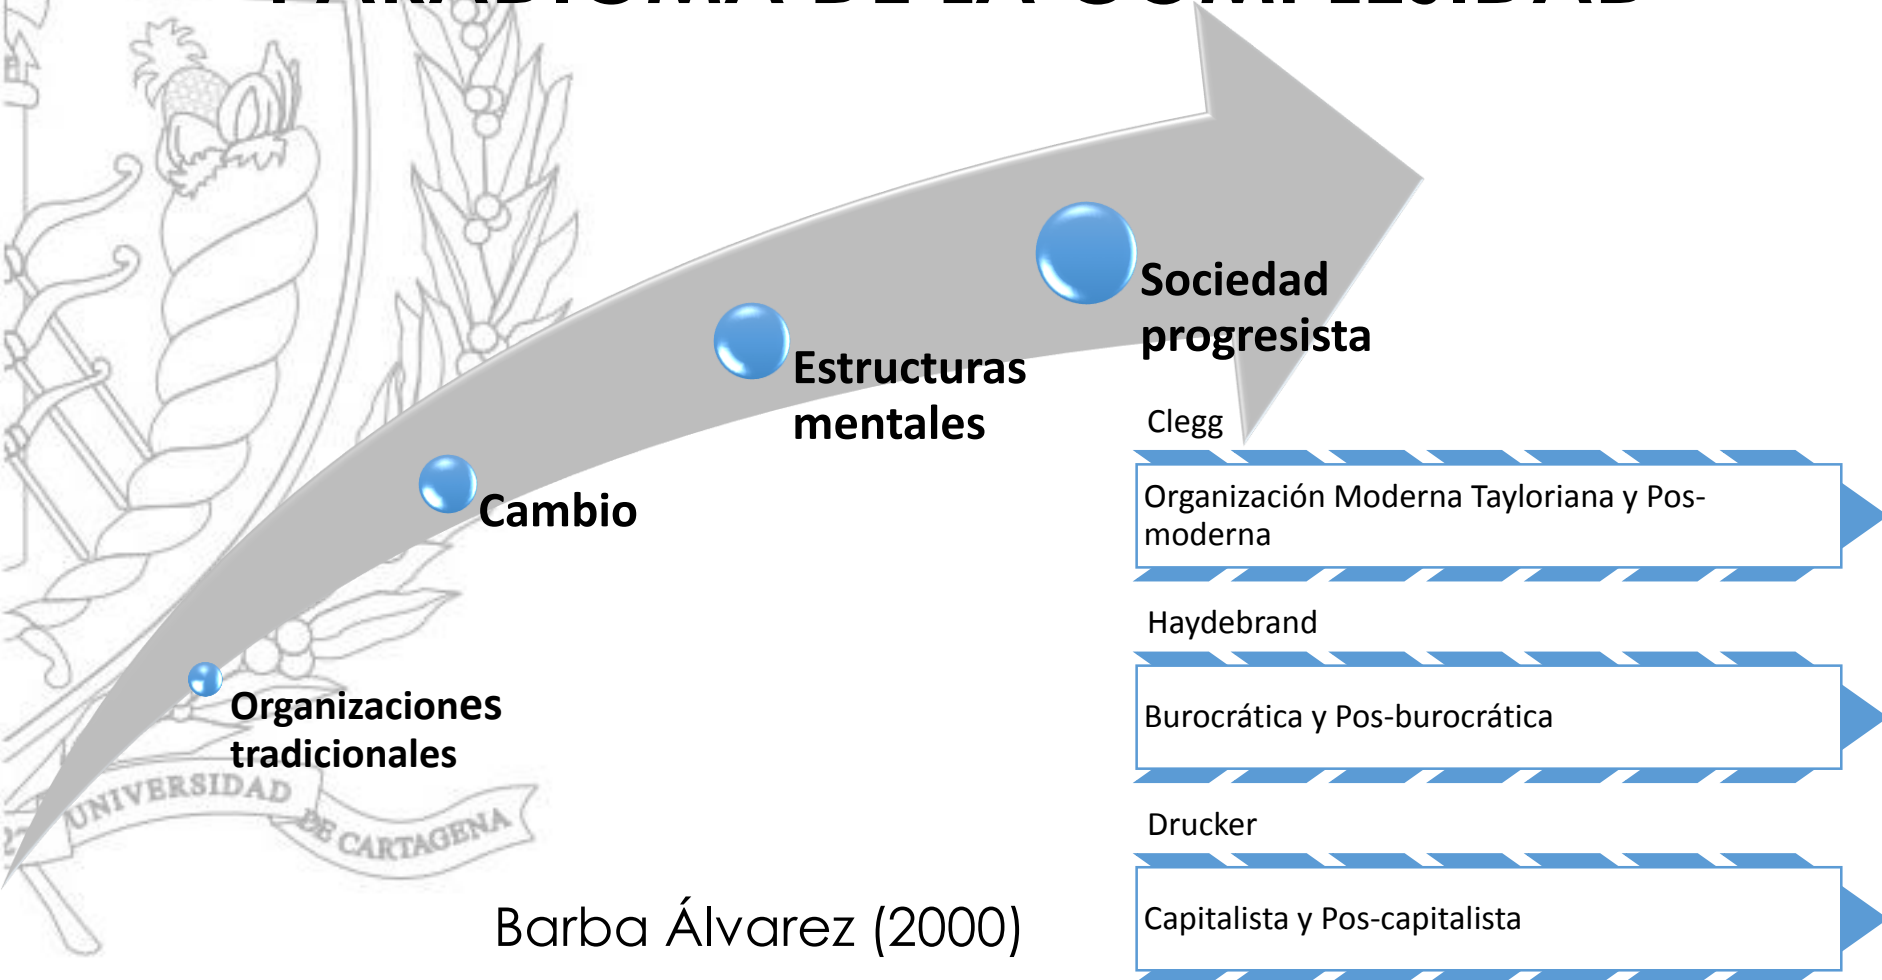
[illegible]

Sociedad progresista

Estructuras mentales

Cambio

Organizaciones tradicionales

UNIVERSIDAD DE CARTAGENA

Clegg

Organización Moderna Tayloriana y Posmoderna

Haydebrand

Burocrática y Pos-burocrática

Drucker

Capitalista y Pos-capitalista

Barba Álvarez (2000)